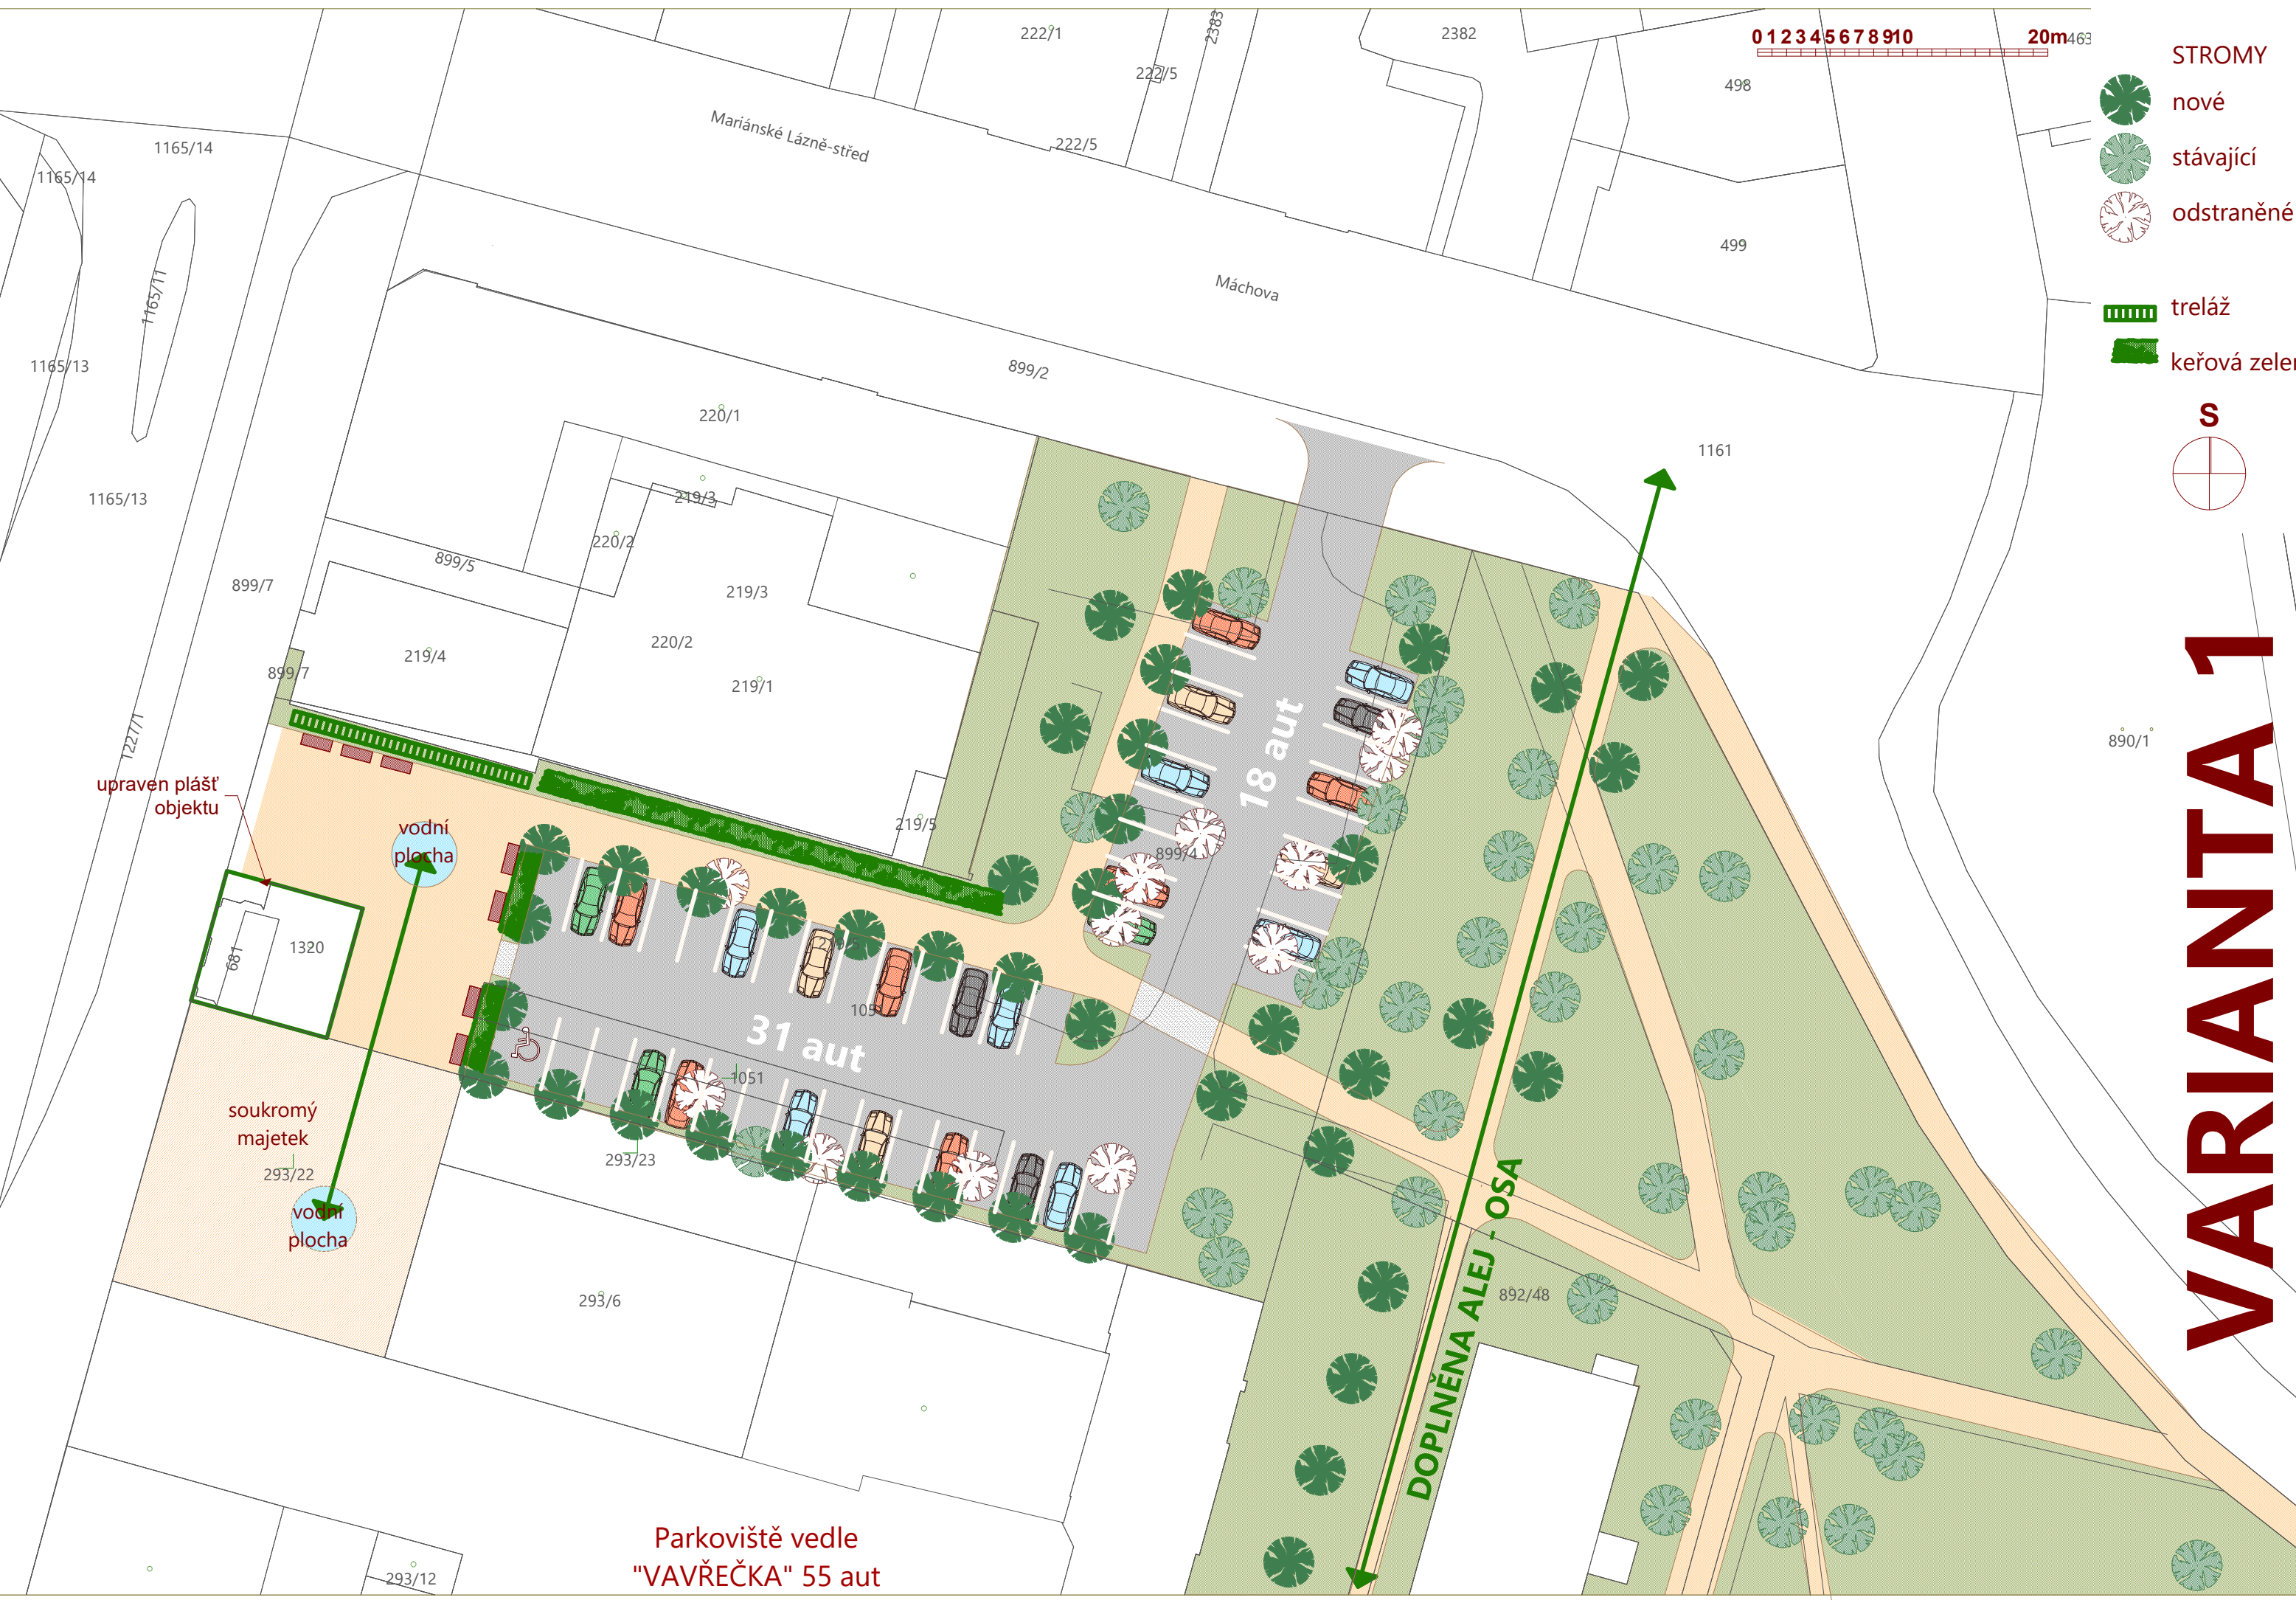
0 1 2 3 4 5 6 7 8 9 10 20m

STROMY
nové
stávající
odstraněné

treláž
keřová zele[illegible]

S

VARIANTA 1

222/1
2383
222/5
2382
498
463
Mariánské Lázně-střed
222/5
499
1165/14
1165/14
1165/11
Máchova
1165/13
899/2
220/1
1161
1165/13
219/3
220/2
899/5
219/3
899/7
220/2
219/4
899/7
219/1
18 aut
890/1
1227/1
upraven plášť objektu
219/5
vodní plocha
899/4
1320
681
31 aut
105
1051
soukromý majetek
293/23
293/22
vodní plocha
DOPLNĚNÁ ALEJ - OSA
892/48
293/6
Parkoviště vedle "VAVŘEČKA" 55 aut
293/12